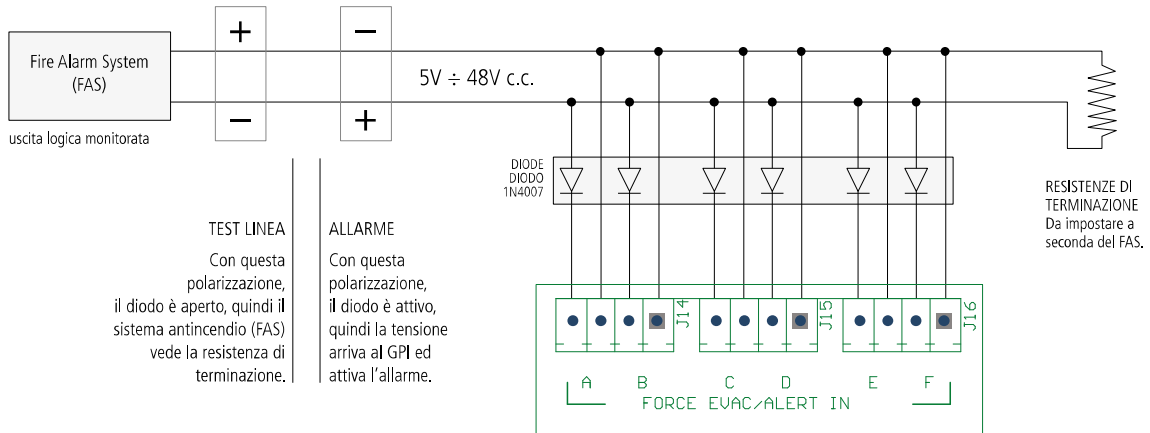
Fire Alarm System
(FAS)

uscita logica monitorata

+

−

−

+

5V ÷ 48V c.c.

DIODE
DIODO
1N4007

RESISTENZE DI TERMINAZIONE
Da impostare a seconda del FAS.

TEST LINEA

Con questa polarizzazione, il diodo è aperto, quindi il sistema antincendio (FAS) vede la resistenza di terminazione.

ALLARME

Con questa polarizzazione, il diodo è attivo, quindi la tensione arriva al GPI ed attiva l'allarme.

J14

J15

J16

A B C D E F

FORCE EVAC/ALERT IN